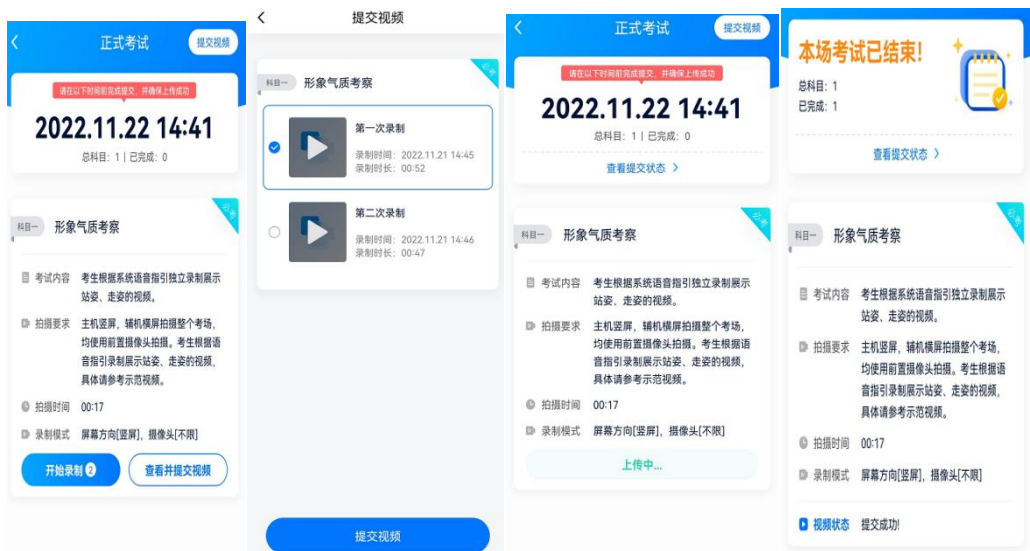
正式考试
提交视频
请在以下时间前完成提交，并确保上传成功
2022.11.22 14:41
总科目：1 | 已完成：0

科目一
形象气质考察
必考
考试内容　考生根据系统语音指引独立录制展示站姿、走姿的视频。
拍摄要求　主机竖屏，辅机横屏拍摄整个考场，均使用前置摄像头拍摄。考生根据语音指引录制展示站姿、走姿的视频，具体请参考示范视频。
拍摄时间　00:17
录制模式　屏幕方向[竖屏]，摄像头[不限]
开始录制 2
查看并提交视频

提交视频
科目一
形象气质考察
必考
第一次录制
录制时间：2022.11.21 14:45
录制时长：00:52
第二次录制
录制时间：2022.11.21 14:46
录制时长：00:47
提交视频

正式考试
提交视频
请在以下时间前完成提交，并确保上传成功
2022.11.22 14:41
总科目：1 | 已完成：0
查看提交状态 >
科目一
形象气质考察
必考
考试内容　考生根据系统语音指引独立录制展示站姿、走姿的视频。
拍摄要求　主机竖屏，辅机横屏拍摄整个考场，均使用前置摄像头拍摄。考生根据语音指引录制展示站姿、走姿的视频，具体请参考示范视频。
拍摄时间　00:17
录制模式　屏幕方向[竖屏]，摄像头[不限]
上传中...

本场考试已结束!
总科目：1
已完成：1
查看提交状态 >
科目一
形象气质考察
必考
考试内容　考生根据系统语音指引独立录制展示站姿、走姿的视频。
拍摄要求　主机竖屏，辅机横屏拍摄整个考场，均使用前置摄像头拍摄。考生根据语音指引录制展示站姿、走姿的视频，具体请参考示范视频。
拍摄时间　00:17
录制模式　屏幕方向[竖屏]，摄像头[不限]
视频状态　提交成功!